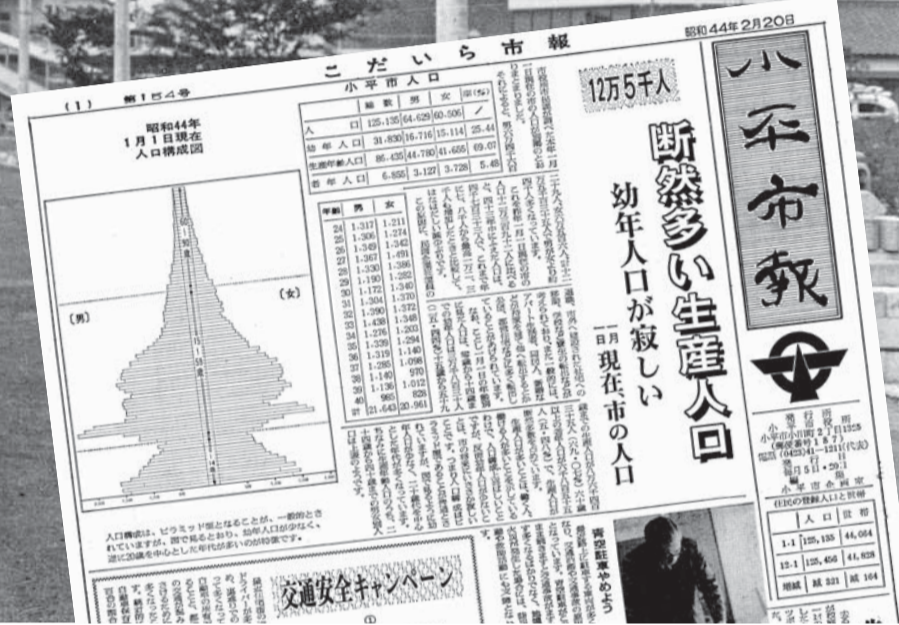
(1) 第154号

こだいら市報

昭和44年2月20日

小平市報

12万5千人

断然多い生産人口

幼年人口が寂しい

一月一日現在、市の人口

昭和44年
1月1日現在
人口構成図

〔男〕

〔女〕

小平市人口

| | 総数 | 男 | 女 | 率(%) |
|---|---|---|---|---|
| 人口 | 125,135 | 64,629 | 60,506 | / |
| 幼年人口 | 31,830 | 16,716 | 15,114 | 25.44 |
| 生産年齢人口 | 86,435 | 44,780 | 41,655 | 69.07 |
| 老年人口 | 6,855 | 3,127 | 3,728 | 5.48 |

| 年齢 | 男 | 女 |
|---|---|---|
| 24 | 1,317 | 1,211 |
| 25 | 1,306 | 1,274 |
| 26 | 1,349 | 1,342 |
| 27 | 1,367 | 1,491 |
| 28 | 1,330 | 1,386 |
| 29 | 1,180 | 1,252 |
| 30 | 1,172 | 1,340 |
| 31 | 1,304 | 1,370 |
| 32 | 1,390 | 1,372 |
| 33 | 1,436 | 1,348 |
| 34 | 1,276 | 1,203 |
| 35 | 1,339 | 1,294 |
| 36 | 1,319 | 1,140 |
| 37 | 1,285 | 1,098 |
| 38 | 1,140 | 970 |
| 39 | 1,136 | 1,012 |
| 40 | 980 | 828 |
| 計 | 21,643 | 20,961 |

人口構成は、ピラミッド型となることが、一般的とされていますが、図で見るとおり、幼年人口が少なく、逆に20歳を中心とした年代が多いのが特徴です。

交通安全キャンペーン

青空駐車やめよう

市民の登録人口と世帯

| | 人口 | 世帯 |
|---|---|---|
| 1-1 | 125,135 | 44,664 |
| 12-1 | 125,456 | 44,628 |
| 増減 | 減 321 | 減 164 |

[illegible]